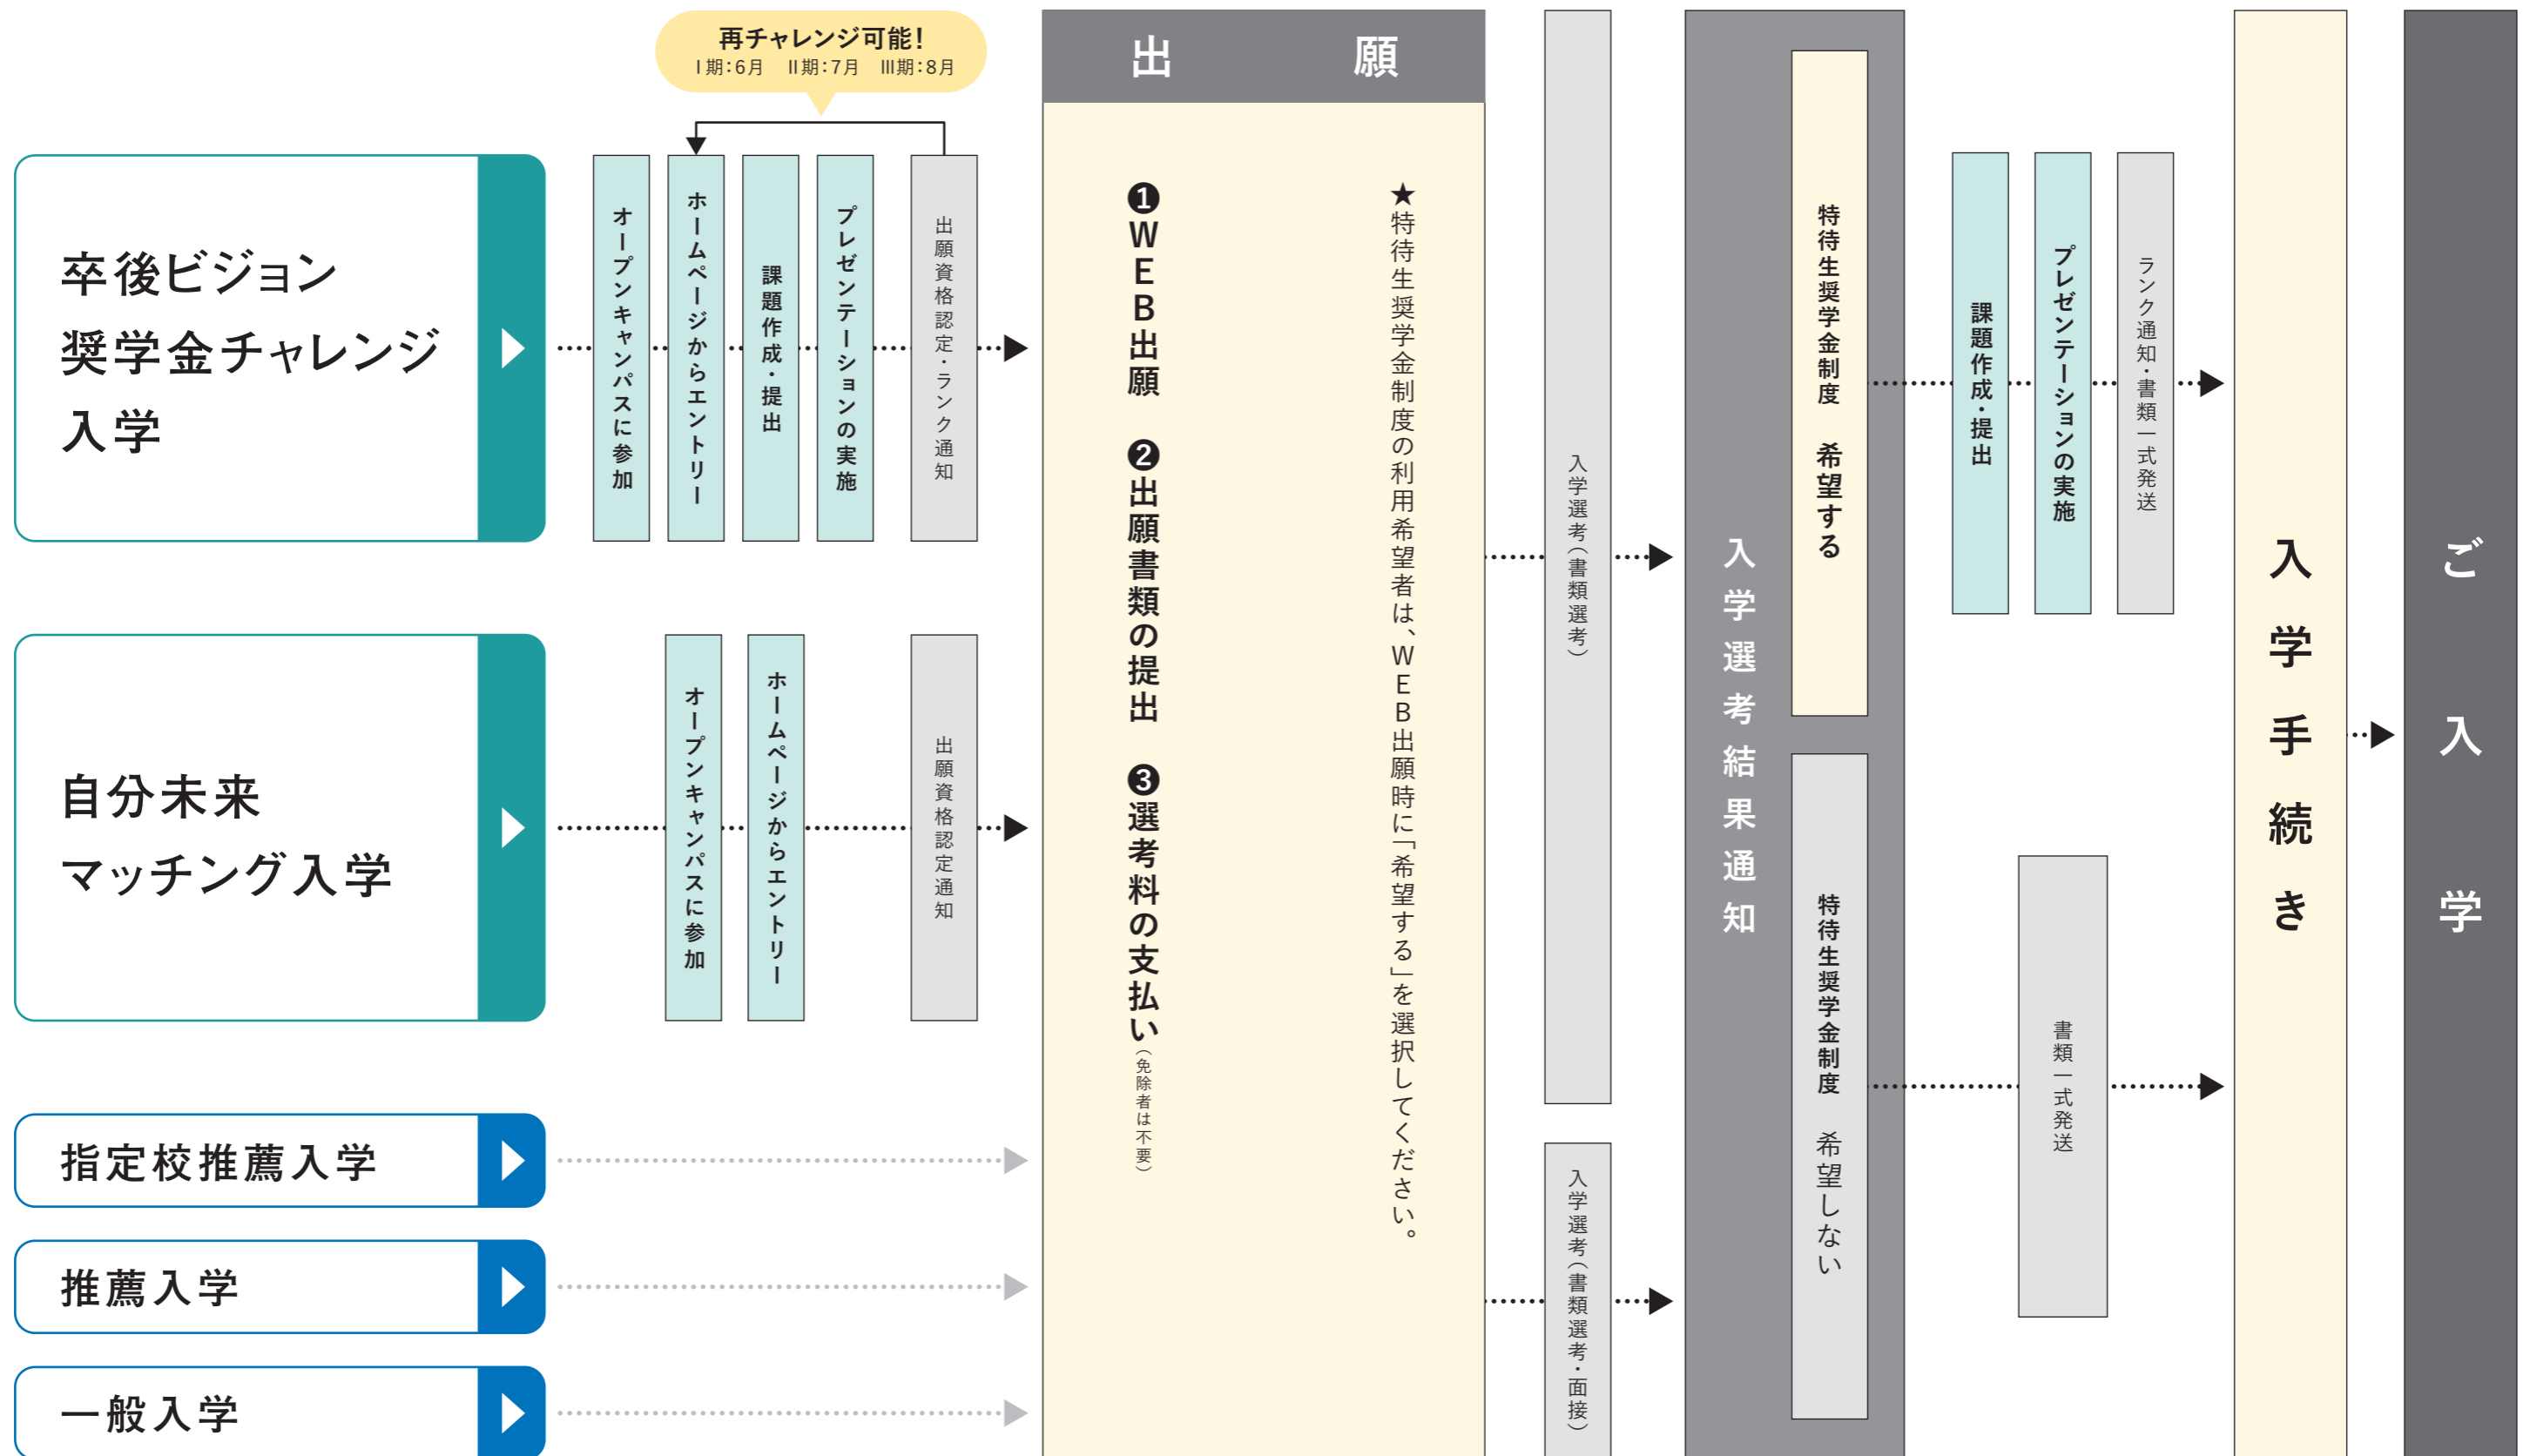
再チャレンジ可能!
I期:6月　II期:7月　III期:8月

出　願

卒後ビジョン
奨学金チャレンジ
入学

オープンキャンパスに参加
ホームページからエントリー
課題作成・提出
プレゼンテーションの実施
出願資格認定・ランク通知

自分未来
マッチング入学

オープンキャンパスに参加
ホームページからエントリー
出願資格認定通知

指定校推薦入学

推薦入学

一般入学

❶WEB出願　❷出願書類の提出　❸選考料の支払い(免除者は不要)

★特待生奨学金制度の利用希望者は、WEB出願時に「希望する」を選択してください。

入学選考(書類選考)

入学選考(書類選考・面接)

入学選考結果通知

特待生奨学金制度　希望する

課題作成・提出
プレゼンテーションの実施
ランク通知・書類一式発送

特待生奨学金制度　希望しない

書類一式発送

入学手続き

ご入学